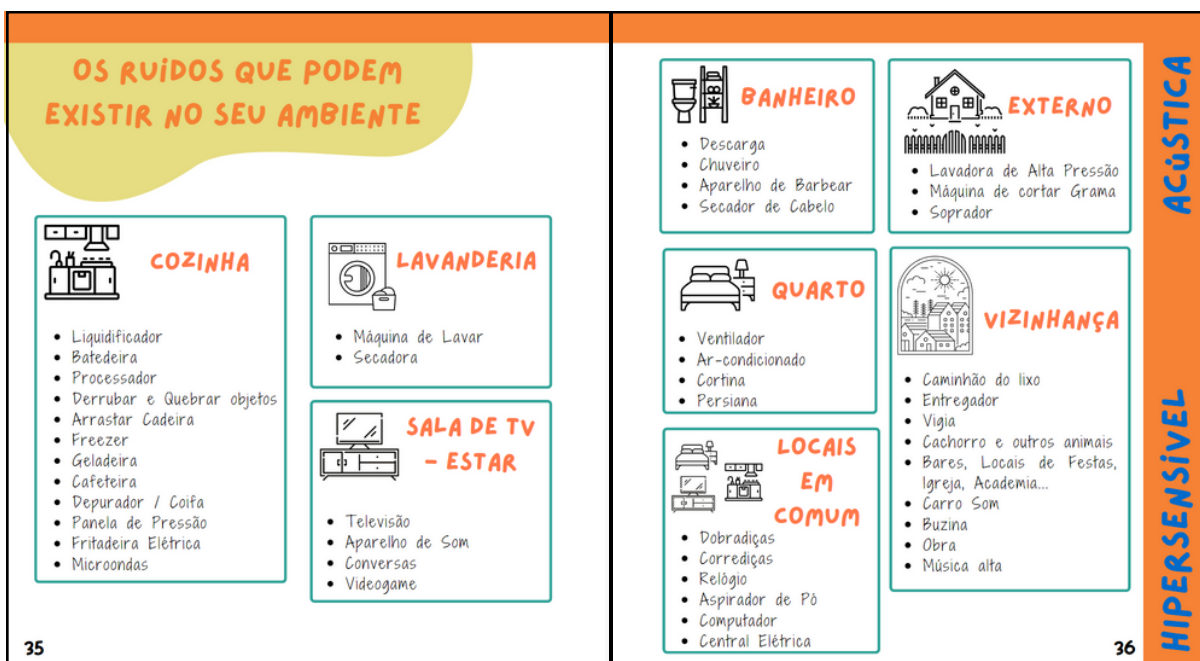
OS RUIDOS QUE PODEM EXISTIR NO SEU AMBIENTE

COZINHA

- Liquidificador
- Batedeira
- Processador
- Derrubar e Quebrar objetos
- Arrastar Cadeira
- Freezer
- Geladeira
- Cafeteira
- Depurador / Coifa
- Panela de Pressão
- Fritadeira Elétrica
- Microondas

LAVANDERIA

- Máquina de Lavar
- Secadora

SALA DE TV - ESTAR

- Televisão
- Aparelho de Som
- Conversas
- Videogame

35

BANHEIRO

- Descarga
- Chuveiro
- Aparelho de Barbear
- Secador de Cabelo

EXTERNO

- Lavadora de Alta Pressão
- Máquina de cortar Grama
- Soprador

QUARTO

- Ventilador
- Ar-condicionado
- Cortina
- Persiana

VIZINHANÇA

- Caminhão do lixo
- Entregador
- Vigia
- Cachorro e outros animais
- Bares, Locais de Festas, Igreja, Academia...
- Carro Som
- Buzina
- Obra
- Música alta

LOCAIS EM COMUM

- Dobradiças
- Corrediças
- Relógio
- Aspirador de Pó
- Computador
- Central Elétrica

36

ACÚSTICA

HIPERSENSÍVEL